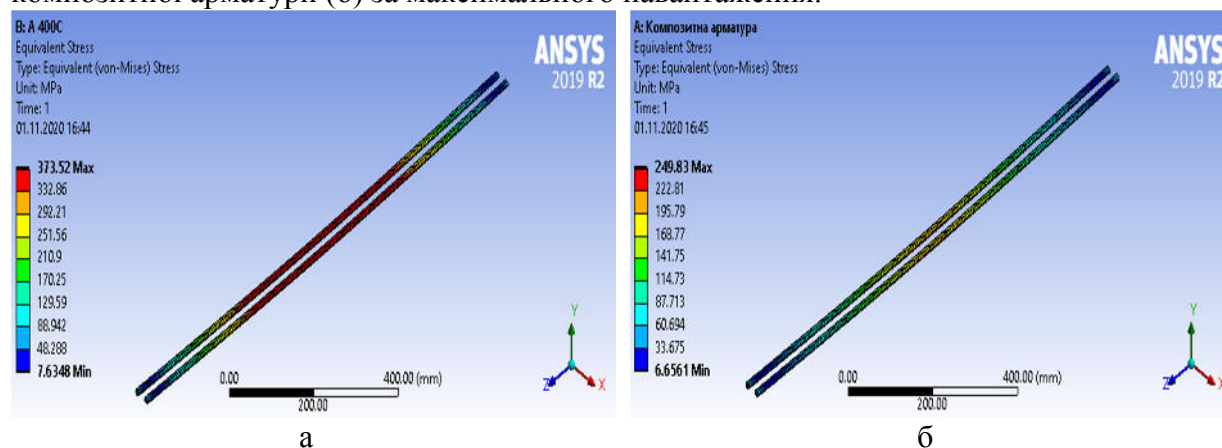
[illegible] композитної арматури (б) за максимального навантаження.

B: A 400C
Equivalent Stress
Type: Equivalent (von-Mises) Stress
Unit: MPa
Time: 1
01.11.2020 16:44

373.52 Max
332.86
292.21
251.56
210.9
170.25
129.59
88.942
48.288
7.6348 Min

ANSYS
2019 R2

0.00
200.00
400.00 (mm)

Y
Z
X

а

A: Композитна арматура
Equivalent Stress
Type: Equivalent (von-Mises) Stress
Unit: MPa
Time: 1
01.11.2020 16:45

249.83 Max
222.81
195.79
168.77
141.75
114.73
87.713
60.694
33.675
6.6561 Min

ANSYS
2019 R2

0.00
200.00
400.00 (mm)

Y
Z
X

б